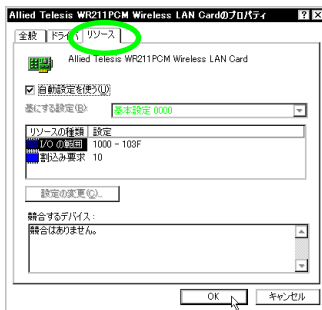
Allied Telesis WR211PCM Wireless LAN Cardのプロパティ ? X

全般 | ドライバ | リソース

Allied Telesis WR211PCM Wireless LAN Card

☑ 自動設定を使う(U)

基にする設定(B): 基本設定 0000

| リソースの種類 | 設定 |
|---|---|
| I/O の範囲 | 1000 - 103F |
| 割込み要求 | 10 |

設定の変更(C)...

競合するデバイス:

競合はありません。

OK キャンセル